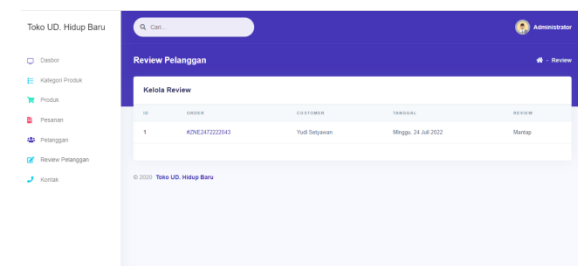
Toko UD. Hidup Baru

Dasbor
Kategori Produk
Produk
Pesanan
Pelanggan
Review Pelanggan
Kontak

Cari...

Administrator

Review Pelanggan

Review

Kelola Review

| ID | ORDER | CUSTOMER | TANGGAL | REVIEW |
|---|---|---|---|---|
| 1 | #ZNE2472222043 | Yudi Setyawan | Minggu, 24 Juli 2022 | Mantap |

© 2020 Toko UD. Hidup Baru